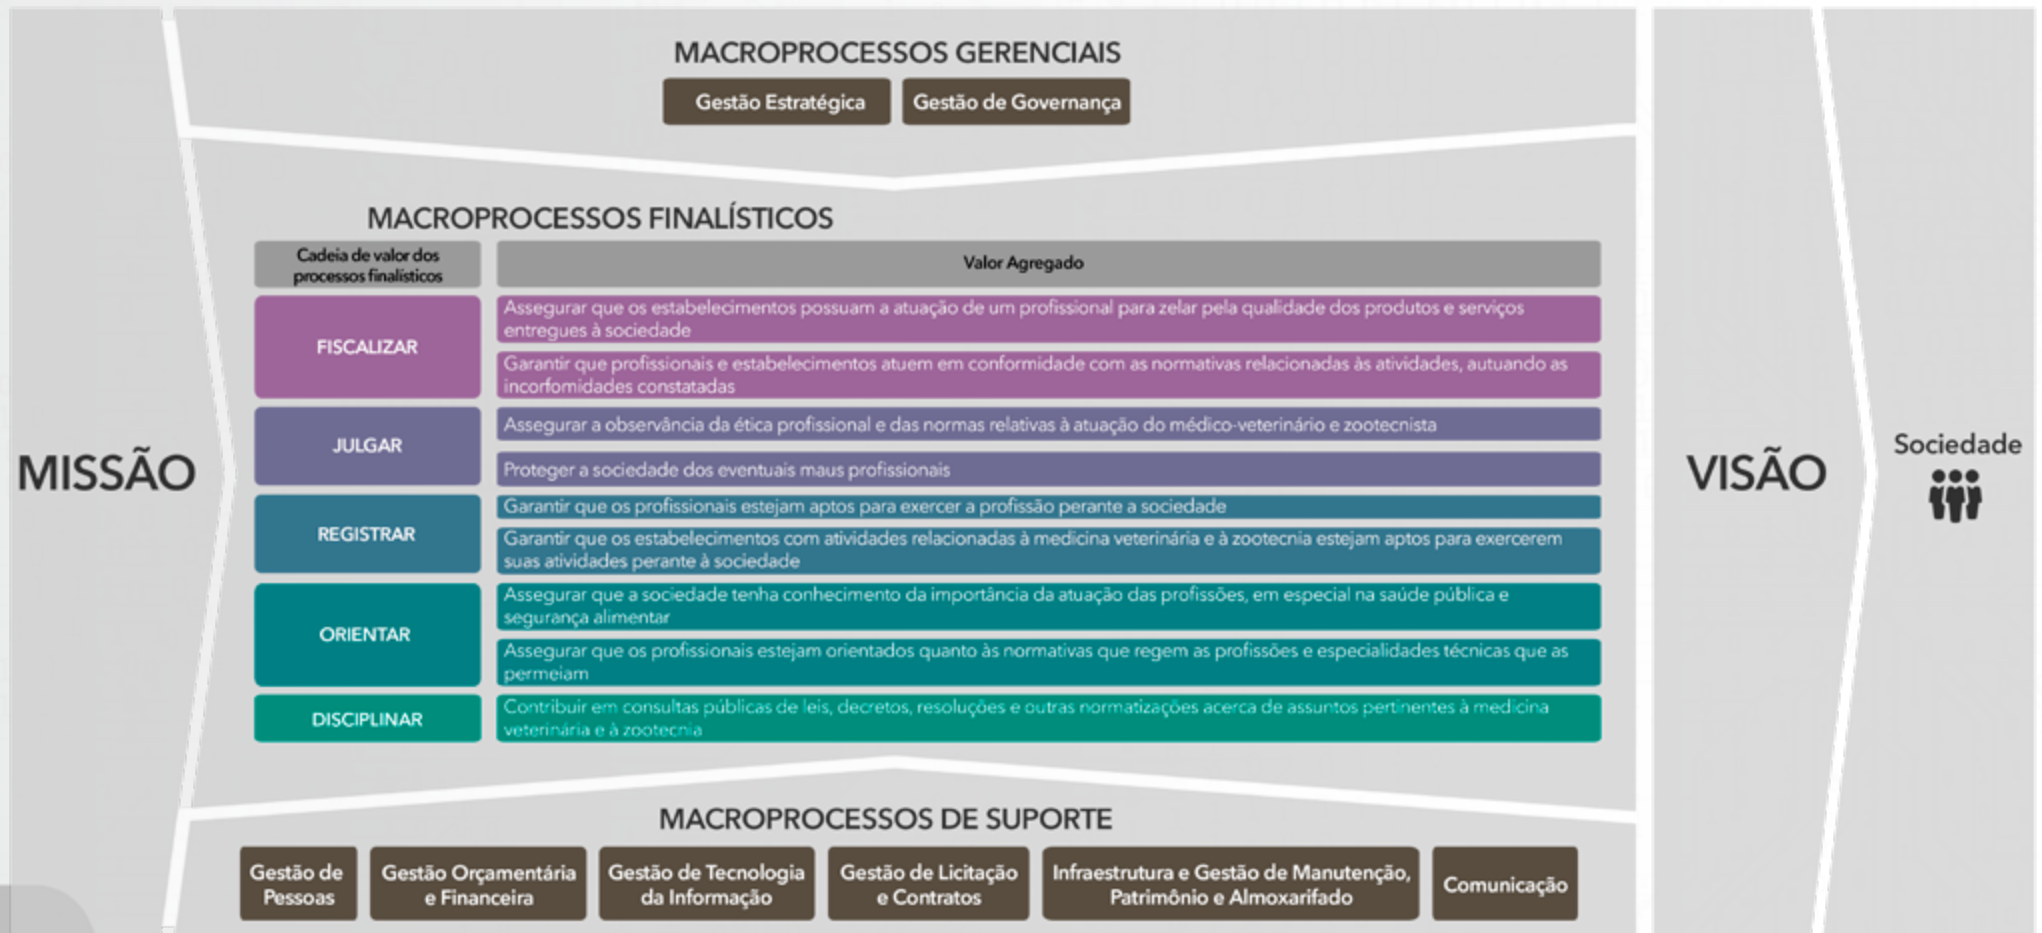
MACROPROCESSOS GERENCIAIS

Gestão Estratégica
Gestão de Governança

MISSÃO

MACROPROCESSOS FINALÍSTICOS

| Cadeia de valor dos processos finalísticos | Valor Agregado |
|---|---|
| FISCALIZAR | Assegurar que os estabelecimentos possuam a atuação de um profissional para zelar pela qualidade dos produtos e serviços entregues à sociedade |
| | Garantir que profissionais e estabelecimentos atuem em conformidade com as normativas relacionadas às atividades, autuando as incorfomidades constatadas |
| JULGAR | Assegurar a observância da ética profissional e das normas relativas à atuação do médico-veterinário e zootecnista |
| | Proteger a sociedade dos eventuais maus profissionais |
| REGISTRAR | Garantir que os profissionais estejam aptos para exercer a profissão perante a sociedade |
| | Garantir que os estabelecimentos com atividades relacionadas à medicina veterinária e à zootecnia estejam aptos para exercerem suas atividades perante à sociedade |
| ORIENTAR | Assegurar que a sociedade tenha conhecimento da importância da atuação das profissões, em especial na saúde pública e segurança alimentar |
| | Assegurar que os profissionais estejam orientados quanto às normativas que regem as profissões e especialidades técnicas que as permeiam |
| DISCIPLINAR | Contribuir em consultas públicas de leis, decretos, resoluções e outras normatizações acerca de assuntos pertinentes à medicina veterinária e à zootecnia |

VISÃO

Sociedade

MACROPROCESSOS DE SUPORTE

Gestão de Pessoas
Gestão Orçamentária e Financeira
Gestão de Tecnologia da Informação
Gestão de Licitação e Contratos
Infraestrutura e Gestão de Manutenção, Patrimônio e Almoxarifado
Comunicação